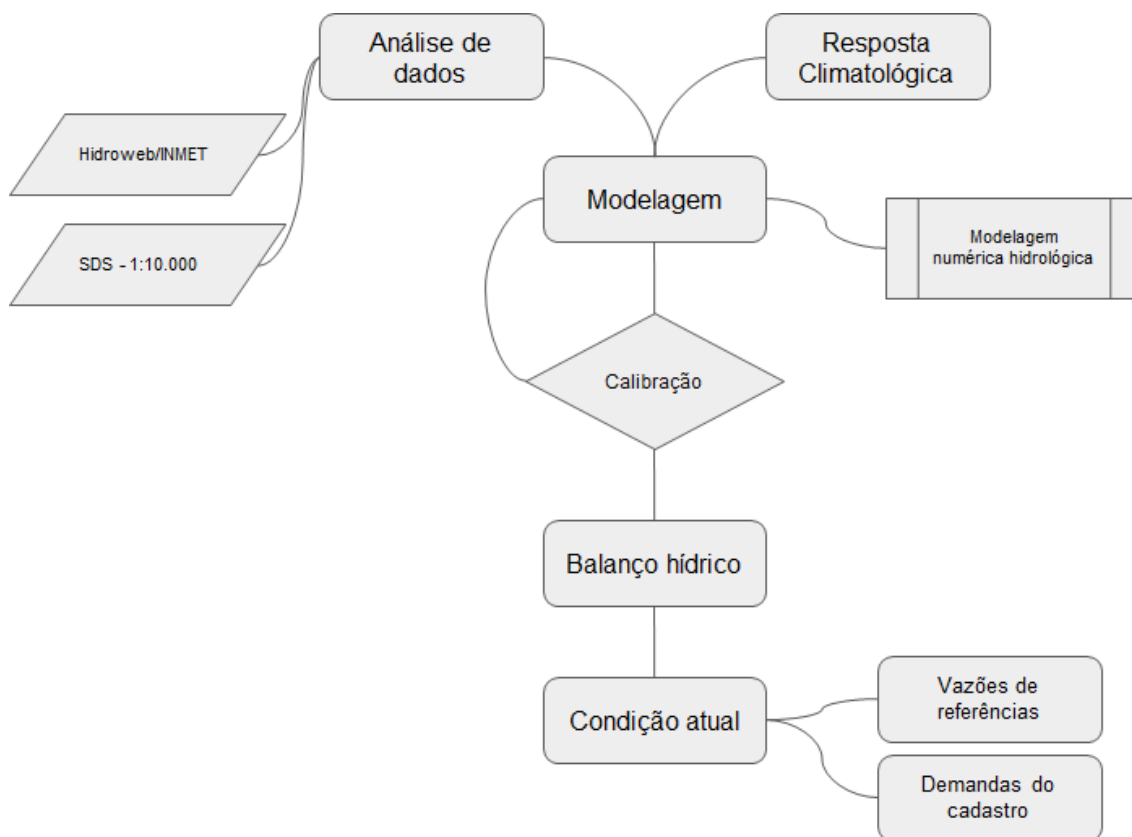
Análise de dados

Resposta Climatológica

Hidroweb/INMET

SDS - 1:10.000

Modelagem

Modelagem numérica hidrológica

Calibração

Balanço hídrico

Condição atual

Vazões de referências

Demandas do cadastro